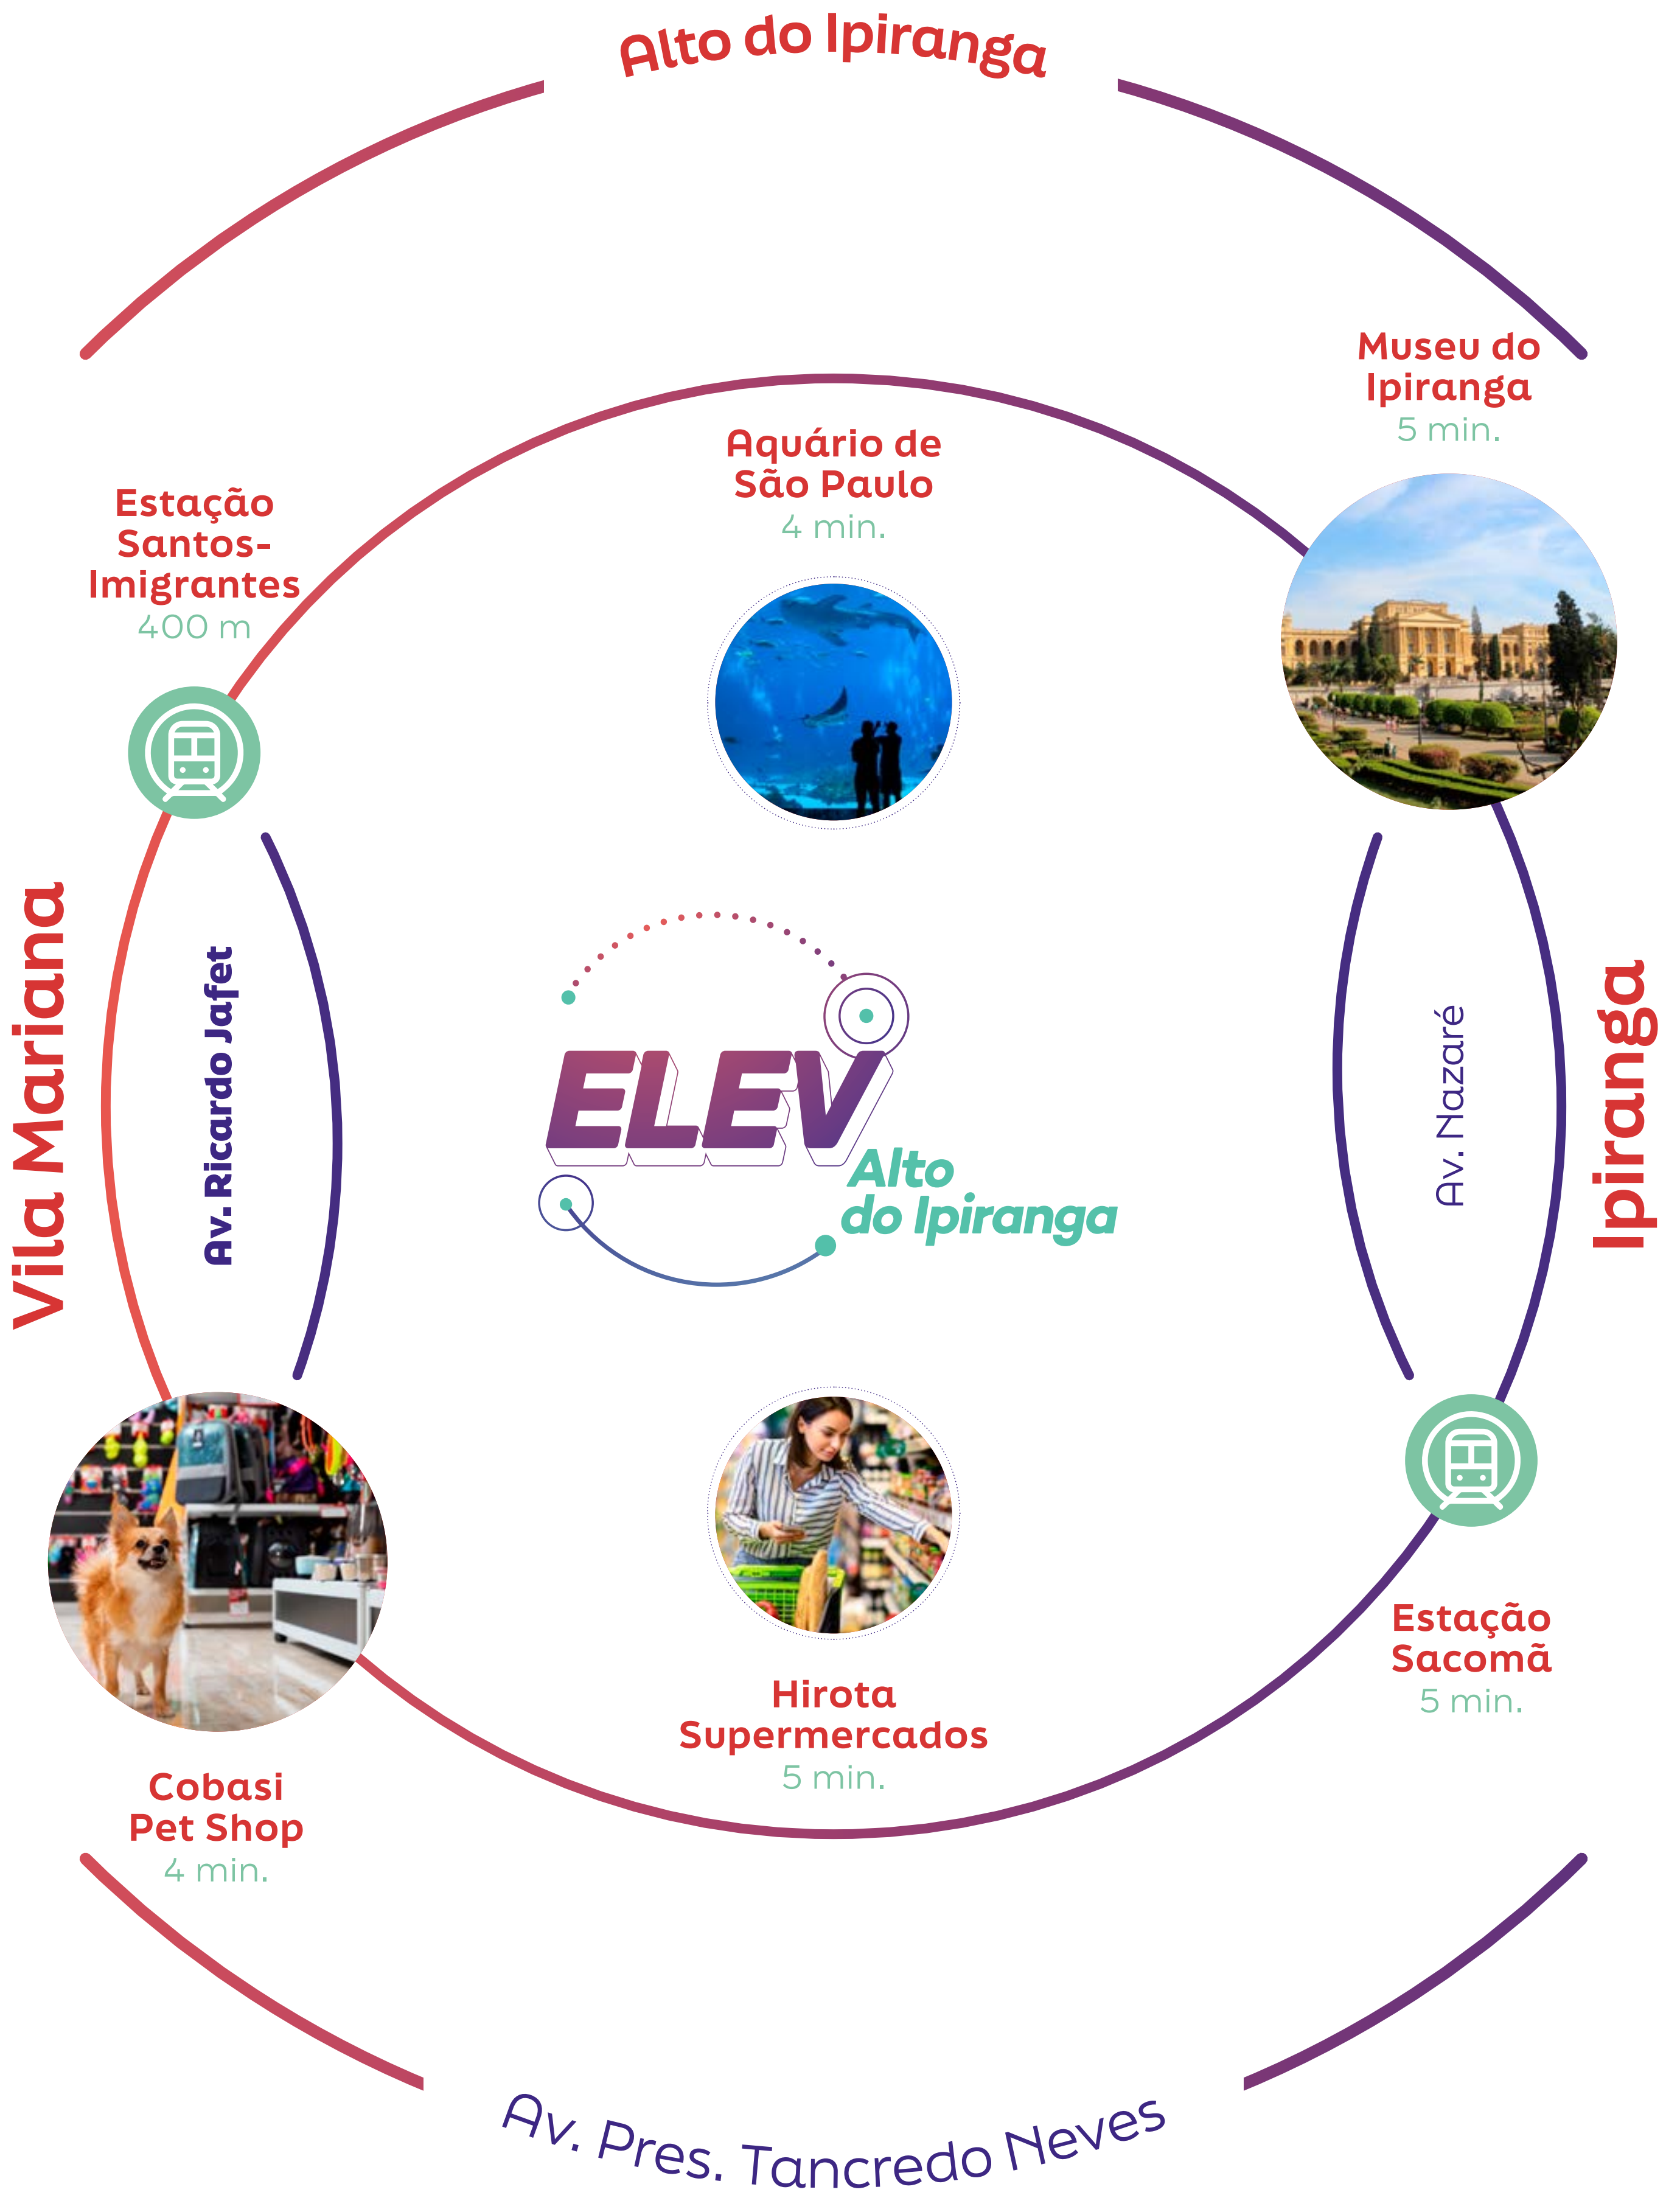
Alto do Ipiranga

Museu do Ipiranga
5 min.

Aquário de São Paulo
4 min.

Estação Santos-Imigrantes
400 m

Vila Mariana

Av. Ricardo Jafet

ELEV
Alto do Ipiranga

Av. Nazaré

Ipiranga

Hirota Supermercados
5 min.

Estação Sacomã
5 min.

Cobasi Pet Shop
4 min.

Av. Pres. Tancredo Neves